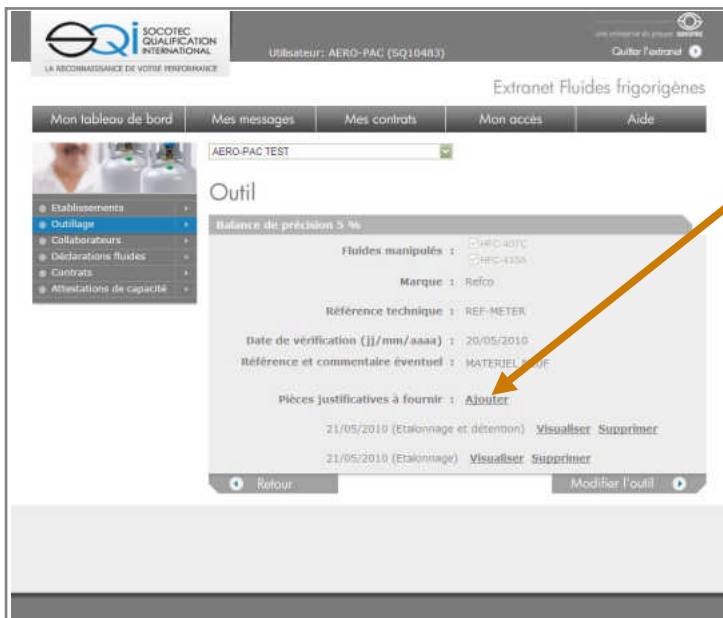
SOCOTEC QUALIFICATION INTERNATIONAL

LA RECONNAISSANCE DE VOTRE PERFORMANCE

Utilisateur: AERO-PAC (SQ10483)

une entreprise du groupe SOCOTEC

Quitter l'extranet

Extranet Fluides frigorigènes

Mon tableau de bord | Mes messages | Mes contrats | Mon accès | Aide

AERO-PAC TEST

Outil

Etablissements
Outillage
Collaborateurs
Déclarations fluides
Contrats
Attestations de capacité

Balance de précision 5 %

Fluides manipulés : HFC-407C HFC-410A

Marque : Refco

Référence technique : REF-METER

Date de vérification (jj/mm/aaaa) : 20/05/2010

Référence et commentaire éventuel : MATERIEL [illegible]UF

Pièces justificatives à fournir : Ajouter

21/05/2010 (Etalonnage et détention) Visualiser Supprimer

21/05/2010 (Etalonnage) Visualiser Supprimer

Retour

Modifier l'outil